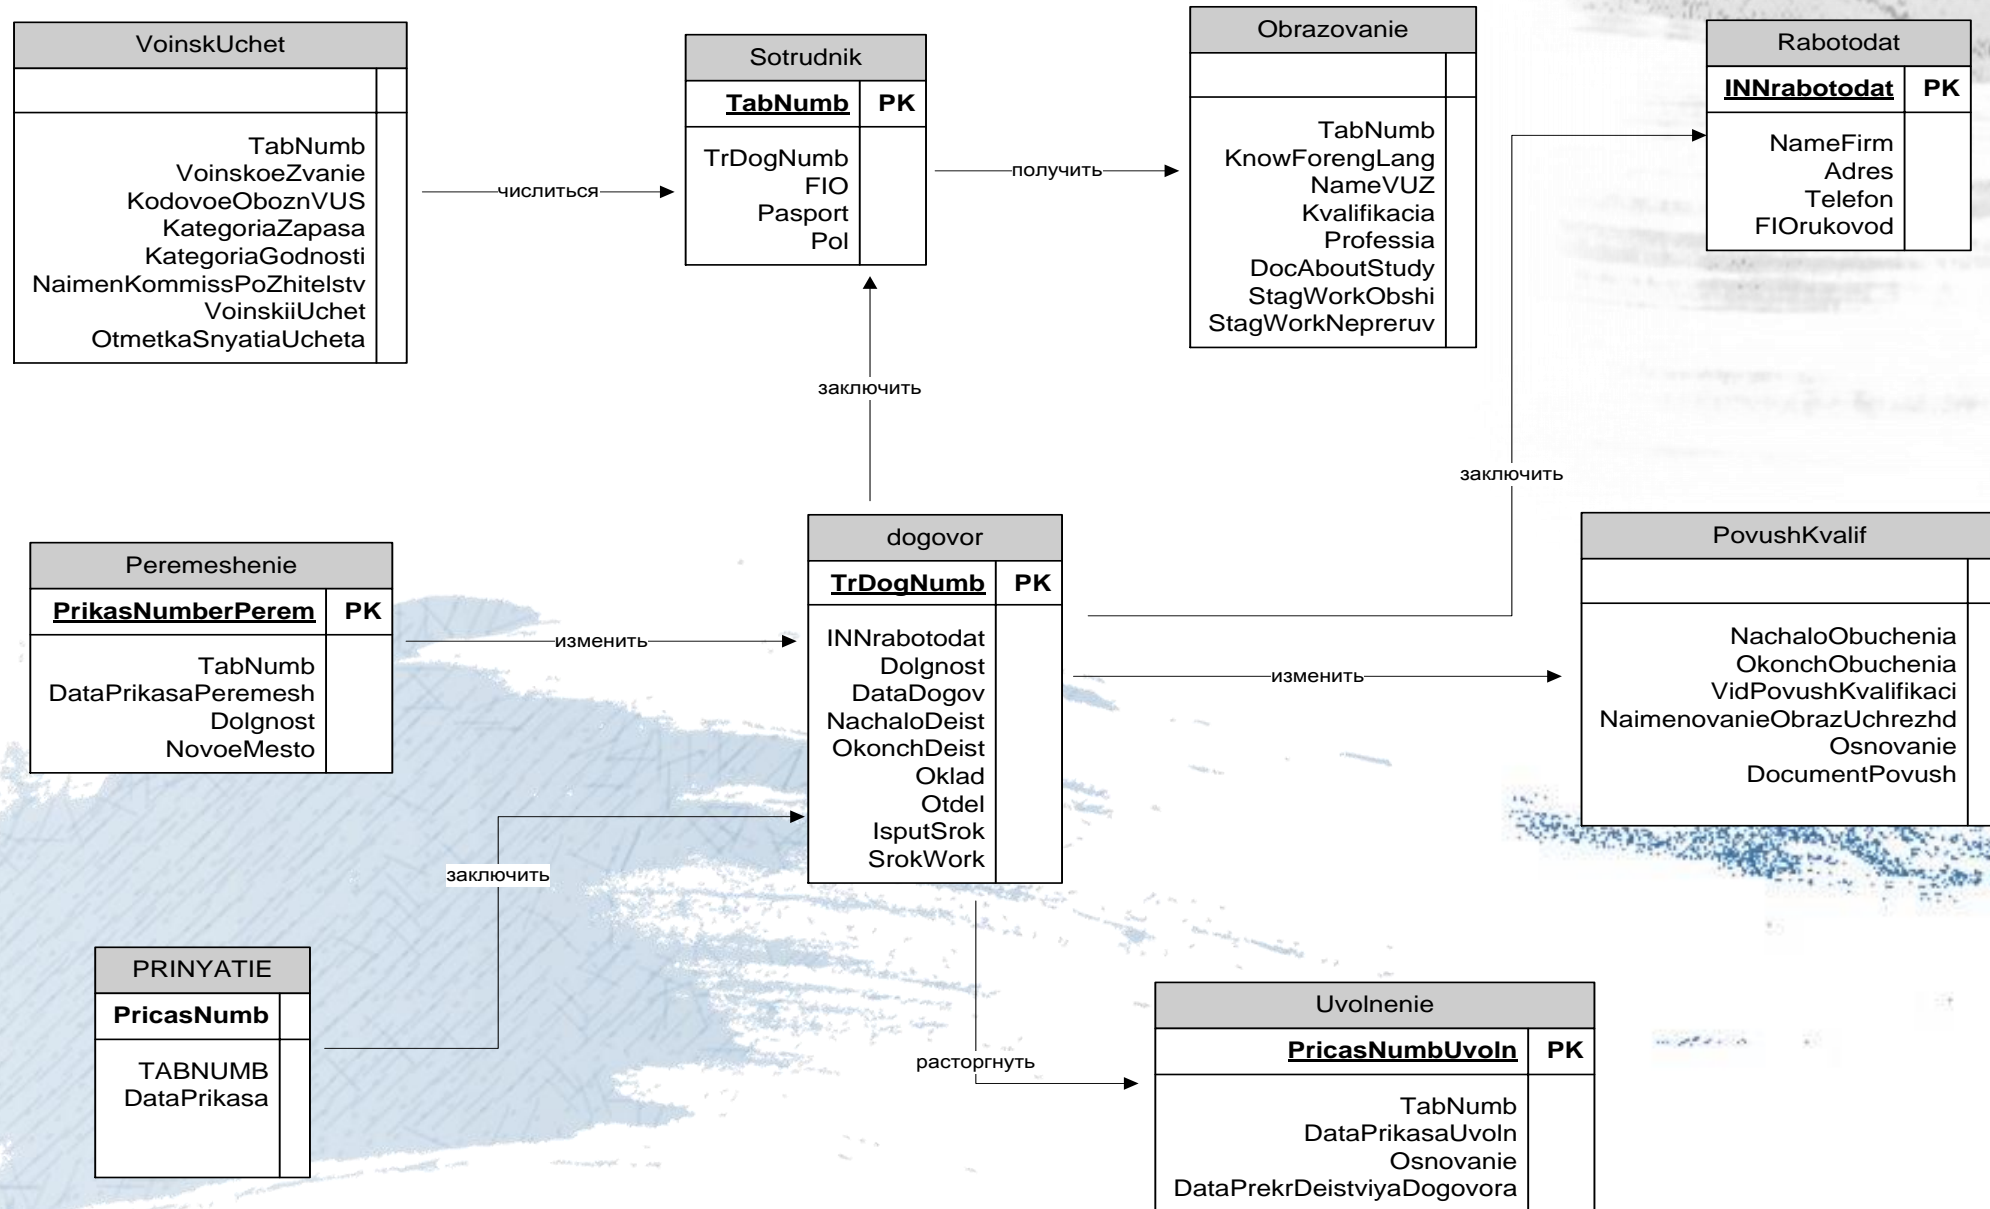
VoinskUchet

TabNumb
VoinskoeZvanie
KodovoeOboznVUS
KategoriaZapasa
KategoriaGodnosti
NaimenKommissPoZhitelstv
VoinskiiUchet
OtmetkaSnyatiaUcheta

числиться

Sotrudnik
TabNumb PK
TrDogNumb
FIO
Pasport
Pol

получить

Obrazovanie

TabNumb
KnowForengLang
NameVUZ
Kvalifikacia
Professia
DocAboutStudy
StagWorkObshi
StagWorkNepreruv

Rabotodat
INNrabotodat PK
NameFirm
Adres
Telefon
FIOrukovod

заключить

заключить

Peremeshenie
PrikasNumberPerem PK
TabNumb
DataPrikasaPeremesh
Dolgnost
NovoeMesto

изменить

dogovor
TrDogNumb PK
INNrabotodat
Dolgnost
DataDogov
NachaloDeist
OkonchDeist
Oklad
Otdel
IsputSrok
SrokWork

изменить

PovushKvalif

NachaloObuchenia
OkonchObuchenia
VidPovushKvalifikaci
NaimenovanieObrazUchrezhd
Osnovanie
DocumentPovush

заключить

PRINYATIE
PricasNumb
TABNUMB
DataPrikasa

расторгнуть

Uvolnenie
PricasNumbUvoln PK
TabNumb
DataPrikasaUvoln
Osnovanie
DataPrekrDeistviyaDogovora